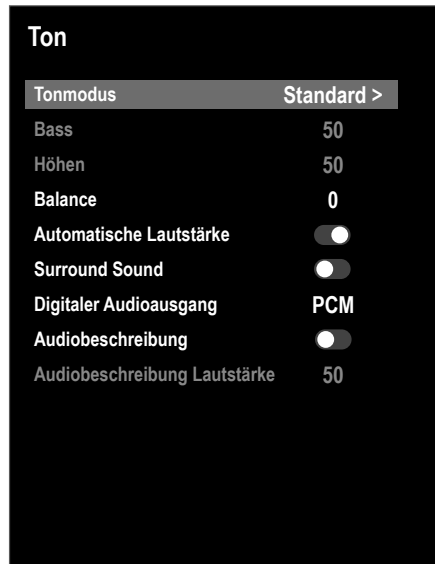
Ton

| | |
|---|---|
| Tonmodus | Standard > |
| Bass | 50 |
| Höhen | 50 |
| Balance | 0 |
| Automatische Lautstärke | |
| Surround Sound | |
| Digitaler Audioausgang | PCM |
| Audiobeschreibung | |
| Audiobeschreibung Lautstärke | 50 |